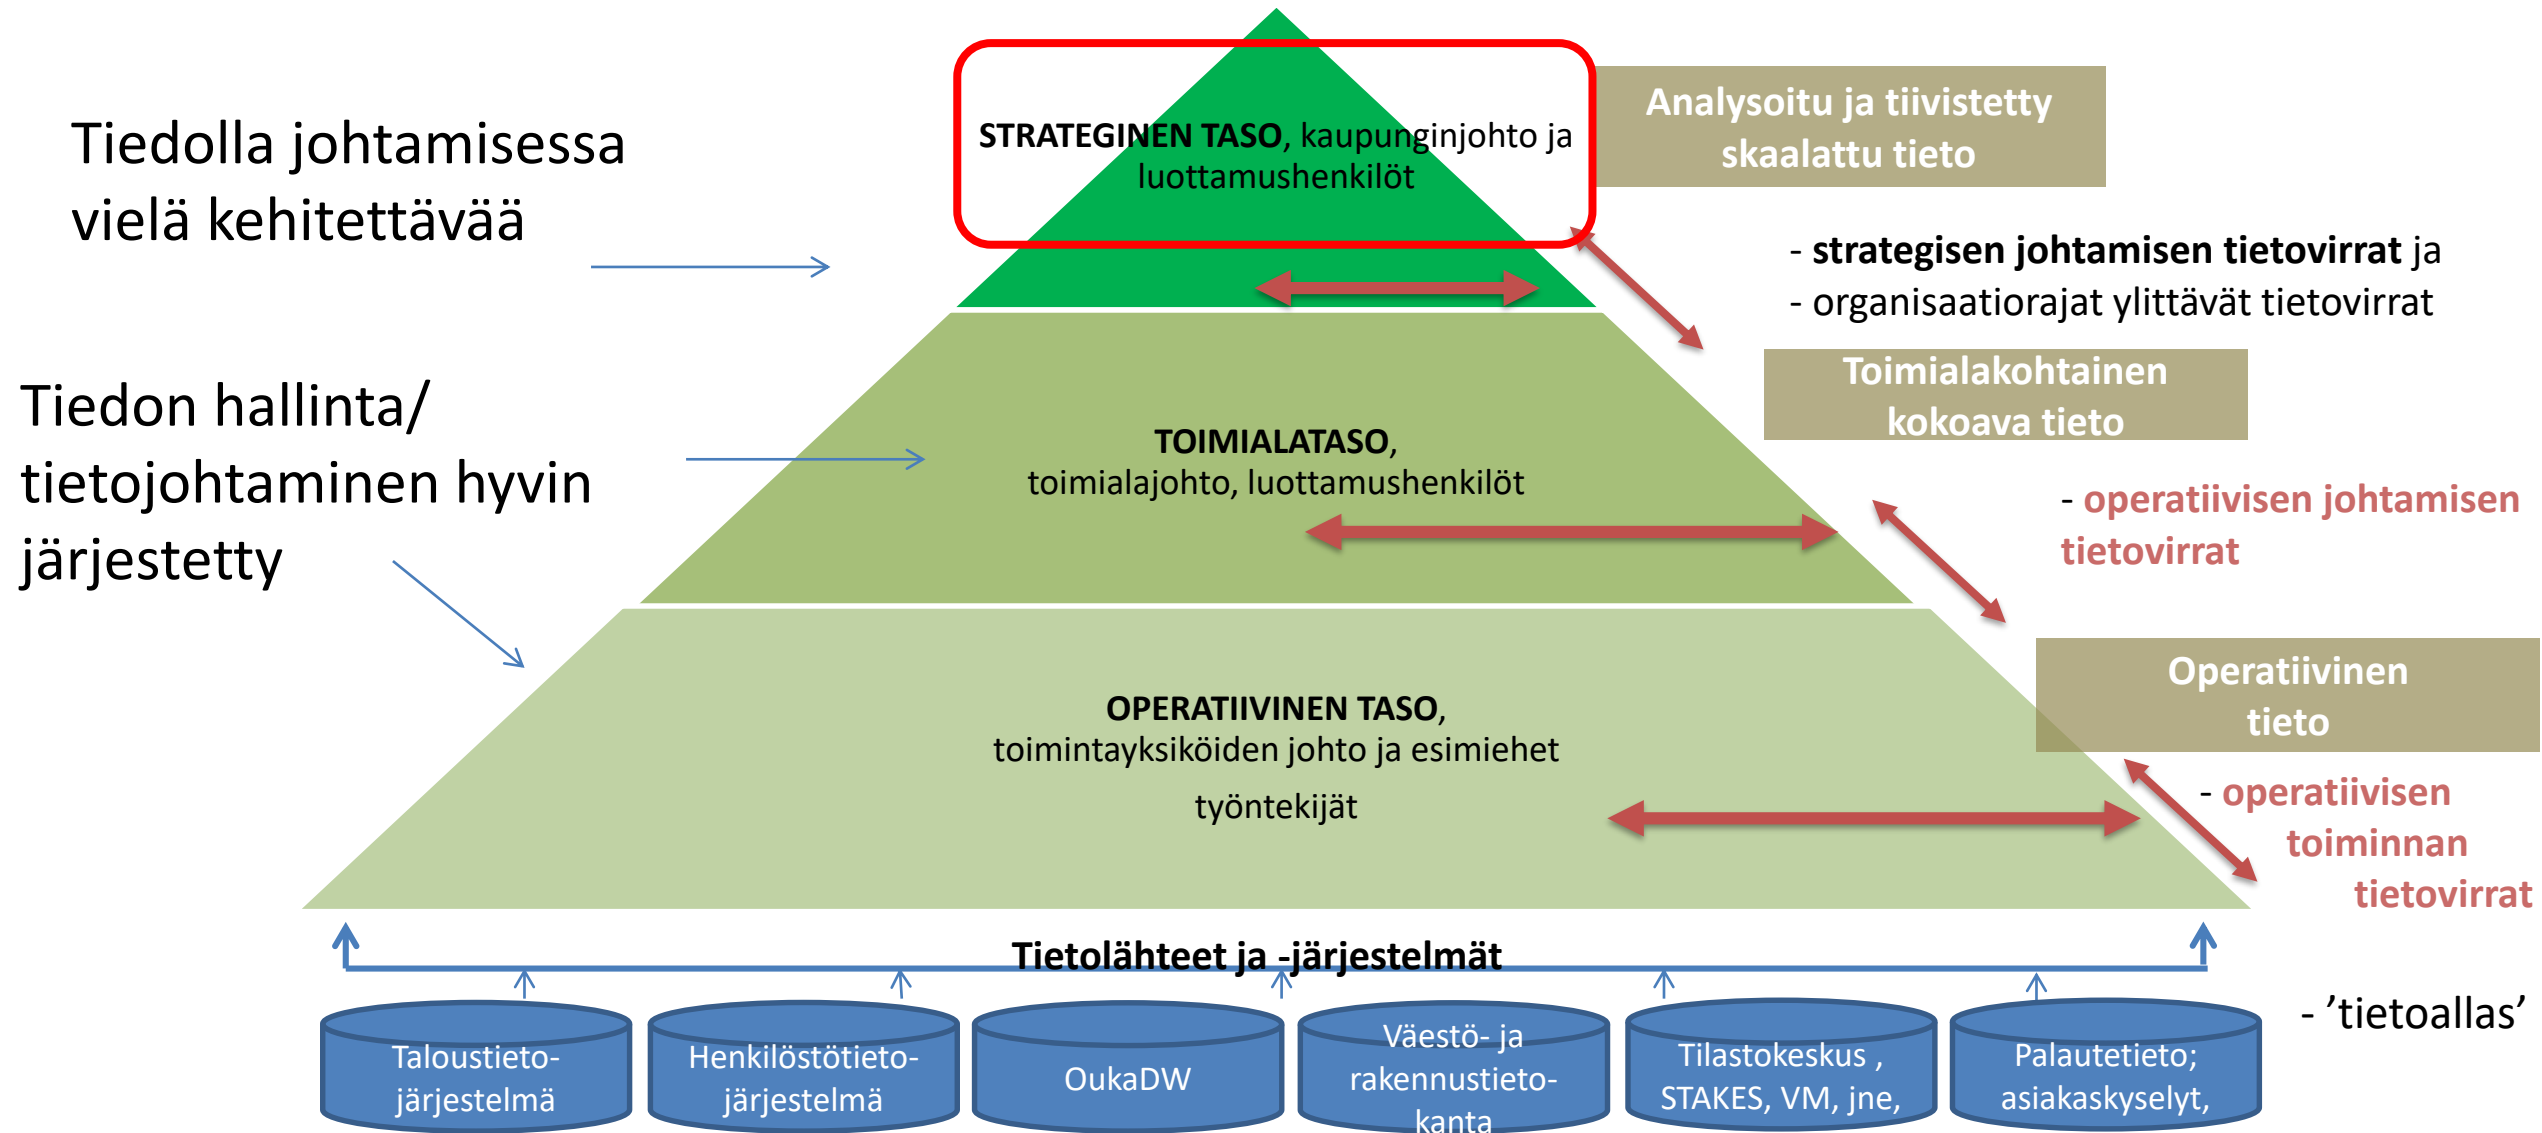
Tiedolla johtamisessa vielä kehitettävää

Tiedon hallinta/ tietojohtaminen hyvin järjestetty

STRATEGINEN TASO, kaupunginjohto ja luottamushenkilöt

Analysoitu ja tiivistetty skaalattu tieto

- strategisen johtamisen tietovirrat ja
- organisaatiorajat ylittävät tietovirrat

TOIMIALATASO, toimialajohto, luottamushenkilöt

Toimialakohtainen kokoava tieto

- operatiivisen johtamisen tietovirrat

OPERATIIVINEN TASO, toimintayksiköiden johto ja esimiehet

työntekijät

Operatiivinen tieto

- operatiivisen toiminnan tietovirrat

Tietolähteet ja -järjestelmät

- 'tietoallas'

Taloustieto-järjestelmä

Henkilöstötieto-järjestelmä

OukaDW

Väestö- ja rakennustieto-kanta

Tilastokeskus , STAKES, VM, jne,

Palautetieto; asiakaskyselyt,